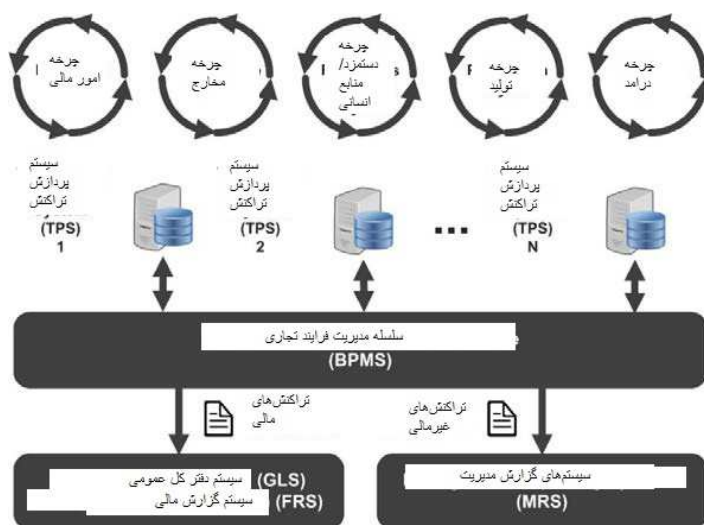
چرخه امور مالی

چرخه مخارج

چرخه دستمزد/ منابع انسانی

چرخه تولید

چرخه درامد

سیستم پردازش تراکنش (TPS) 1

سیستم پردازش تراکنش (TPS) 2

...

سیستم پردازش تراکنش (TPS) N

سلسله مدیریت فرایند تجاری (BPMS)

تراکنش‌های مالی

تراکنش‌های غیرمالی

سیستم دفتر کل عمومی (GLS)
سیستم گزارش مالی (FRS)

سیستم‌های گزارش مدیریت (MRS)